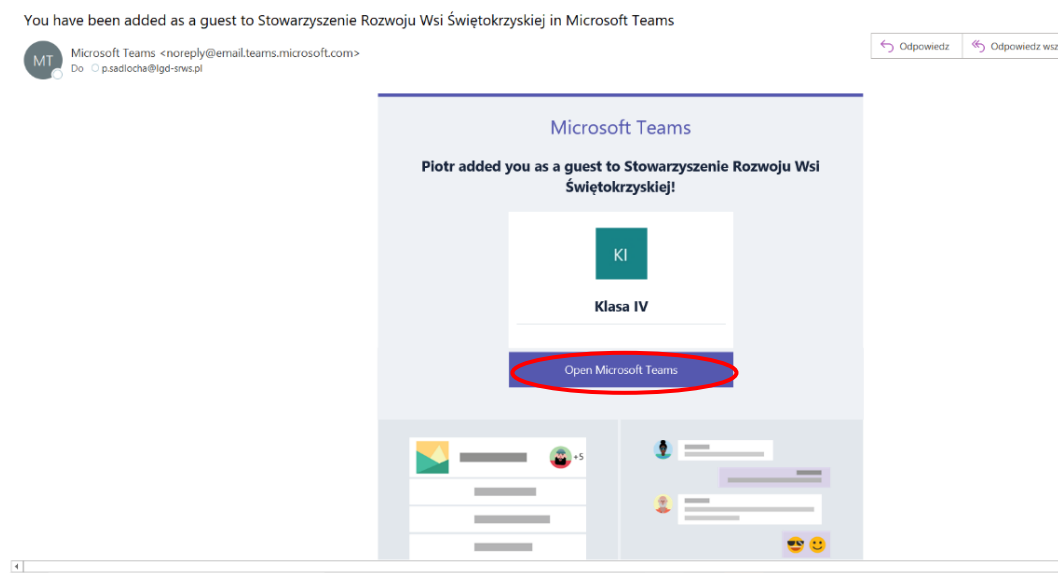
You have been added as a guest to Stowarzyszenie Rozwoju Wsi Świętokrzyskiej in Microsoft Teams

MT

Microsoft Teams <noreply@email.teams.microsoft.com>
Do p.sadlocha@lgd-srws.pl

Odpowiedz
Odpowiedz wsz

Microsoft Teams

Piotr added you as a guest to Stowarzyszenie Rozwoju Wsi Świętokrzyskiej!

KI

Klasa IV

Open Microsoft Teams

+5